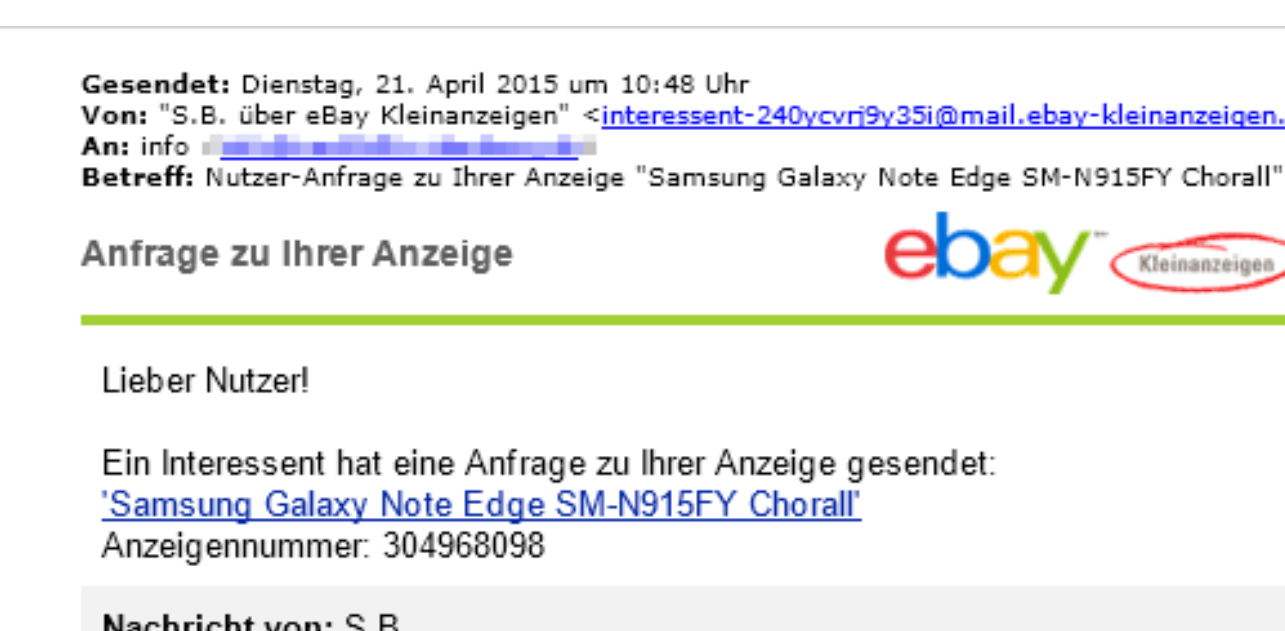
**Gesendet:** Dienstag, 21. April 2015 um 10:48 Uhr
**Von:** "S.B. über eBay Kleinanzeigen" <interessent-240ycvrj9y35i@mail.ebay-kleinanzeigen.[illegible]
**An:** info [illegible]
**Betreff:** Nutzer-Anfrage zu Ihrer Anzeige "Samsung Galaxy Note Edge SM-N915FY Chorall"

Anfrage zu Ihrer Anzeige

ebay Kleinanzeigen

Lieber Nutzer!

Ein Interessent hat eine Anfrage zu Ihrer Anzeige gesendet:
'Samsung Galaxy Note Edge SM-N915FY Chorall'
Anzeigennummer: 304968098

Nachricht von: S.B.